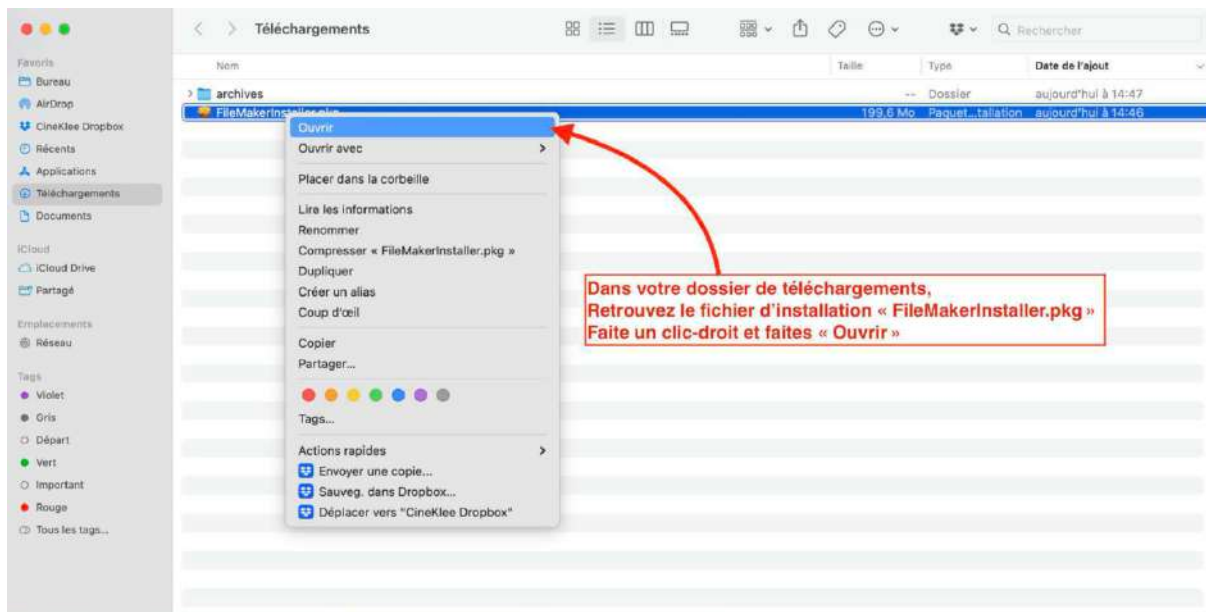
Favoris
Bureau
AirDrop
CineKlee Dropbox
Récents
Applications
Téléchargements
Documents

iCloud
iCloud Drive
Partagé

Emplacements
Réseau

Tags
Violet
Gris
Départ
Vert
Important
Rouge
Tous les tags...

Téléchargements

Rechercher

| Nom | Taille | Type | Date de l'ajout |
|---|---|---|---|
| archives | -- | Dossier | aujourd'hui à 14:47 |
| FileMakerInstaller.pkg | 199,6 Mo | Paquet...tallation | aujourd'hui à 14:46 |

Ouvrir
Ouvrir avec
Placer dans la corbeille
Lire les informations
Renommer
Compresser « FileMakerInstaller.pkg »
Dupliquer
Créer un alias
Coup d'œil
Copier
Partager...
Tags...
Actions rapides
Envoyer une copie...
Sauveg. dans Dropbox...
Déplacer vers "CineKlee Dropbox"

Dans votre dossier de téléchargements,
Retrouvez le fichier d'installation « FileMakerInstaller.pkg »
Faite un clic-droit et faites « Ouvrir »